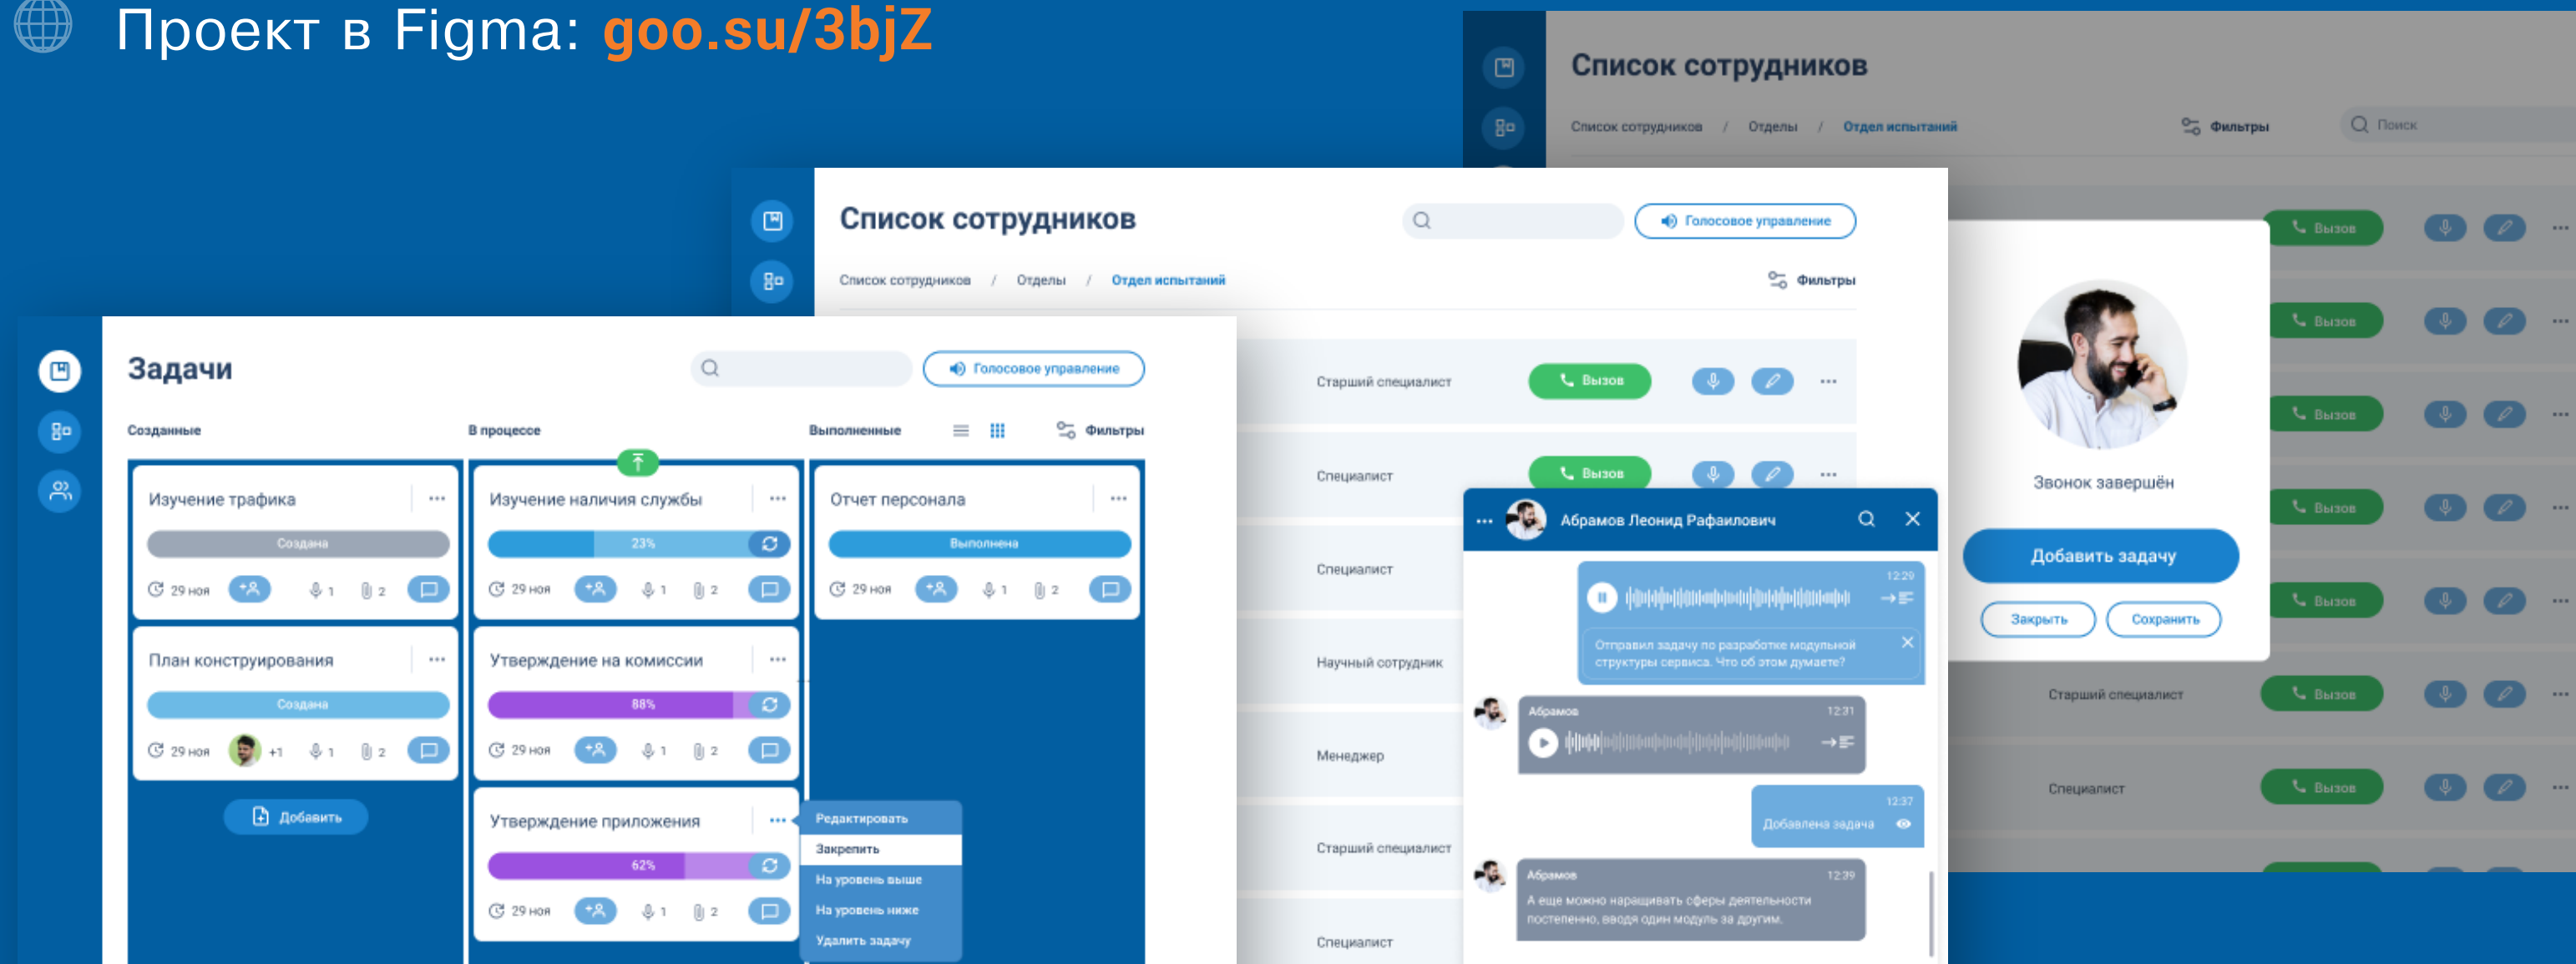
Проект в Figma: goo.su/3bjZ

Список сотрудников

Список сотрудников / Отделы / Отдел испытаний

Фильтры

Поиск

Вызов

Список сотрудников

Голосовое управление

Список сотрудников / Отделы / Отдел испытаний

Фильтры

Старший специалист

Вызов

Специалист

Вызов

Специалист

Научный сотрудник

Менеджер

Старший специалист

Специалист

Звонок завершён

Добавить задачу

Закрыть

Сохранить

Старший специалист

Вызов

Специалист

Вызов

Абрамов Леонид Рафаилович

12:29

Отправил задачу по разработке модульной структуры сервиса. Что об этом думаете?

Абрамов 12:31

12:37

Добавлена задача

Абрамов 12:39

А еще можно наращивать сферы деятельности постепенно, вводя один модуль за другим.

Задачи

Голосовое управление

Созданные

В процессе

Выполненные

Фильтры

Изучение трафика

Создана

29 ноя 1 2

План конструирования

Создана

29 ноя +1 1 2

Добавить

Изучение наличия службы

23%

29 ноя 1 2

Утверждение на комиссии

88%

29 ноя 1 2

Утверждение приложения

62%

29 ноя 1 2

Отчет персонала

Выполнена

29 ноя 1 2

Редактировать

Закрепить

На уровень выше

На уровень ниже

Удалить задачу